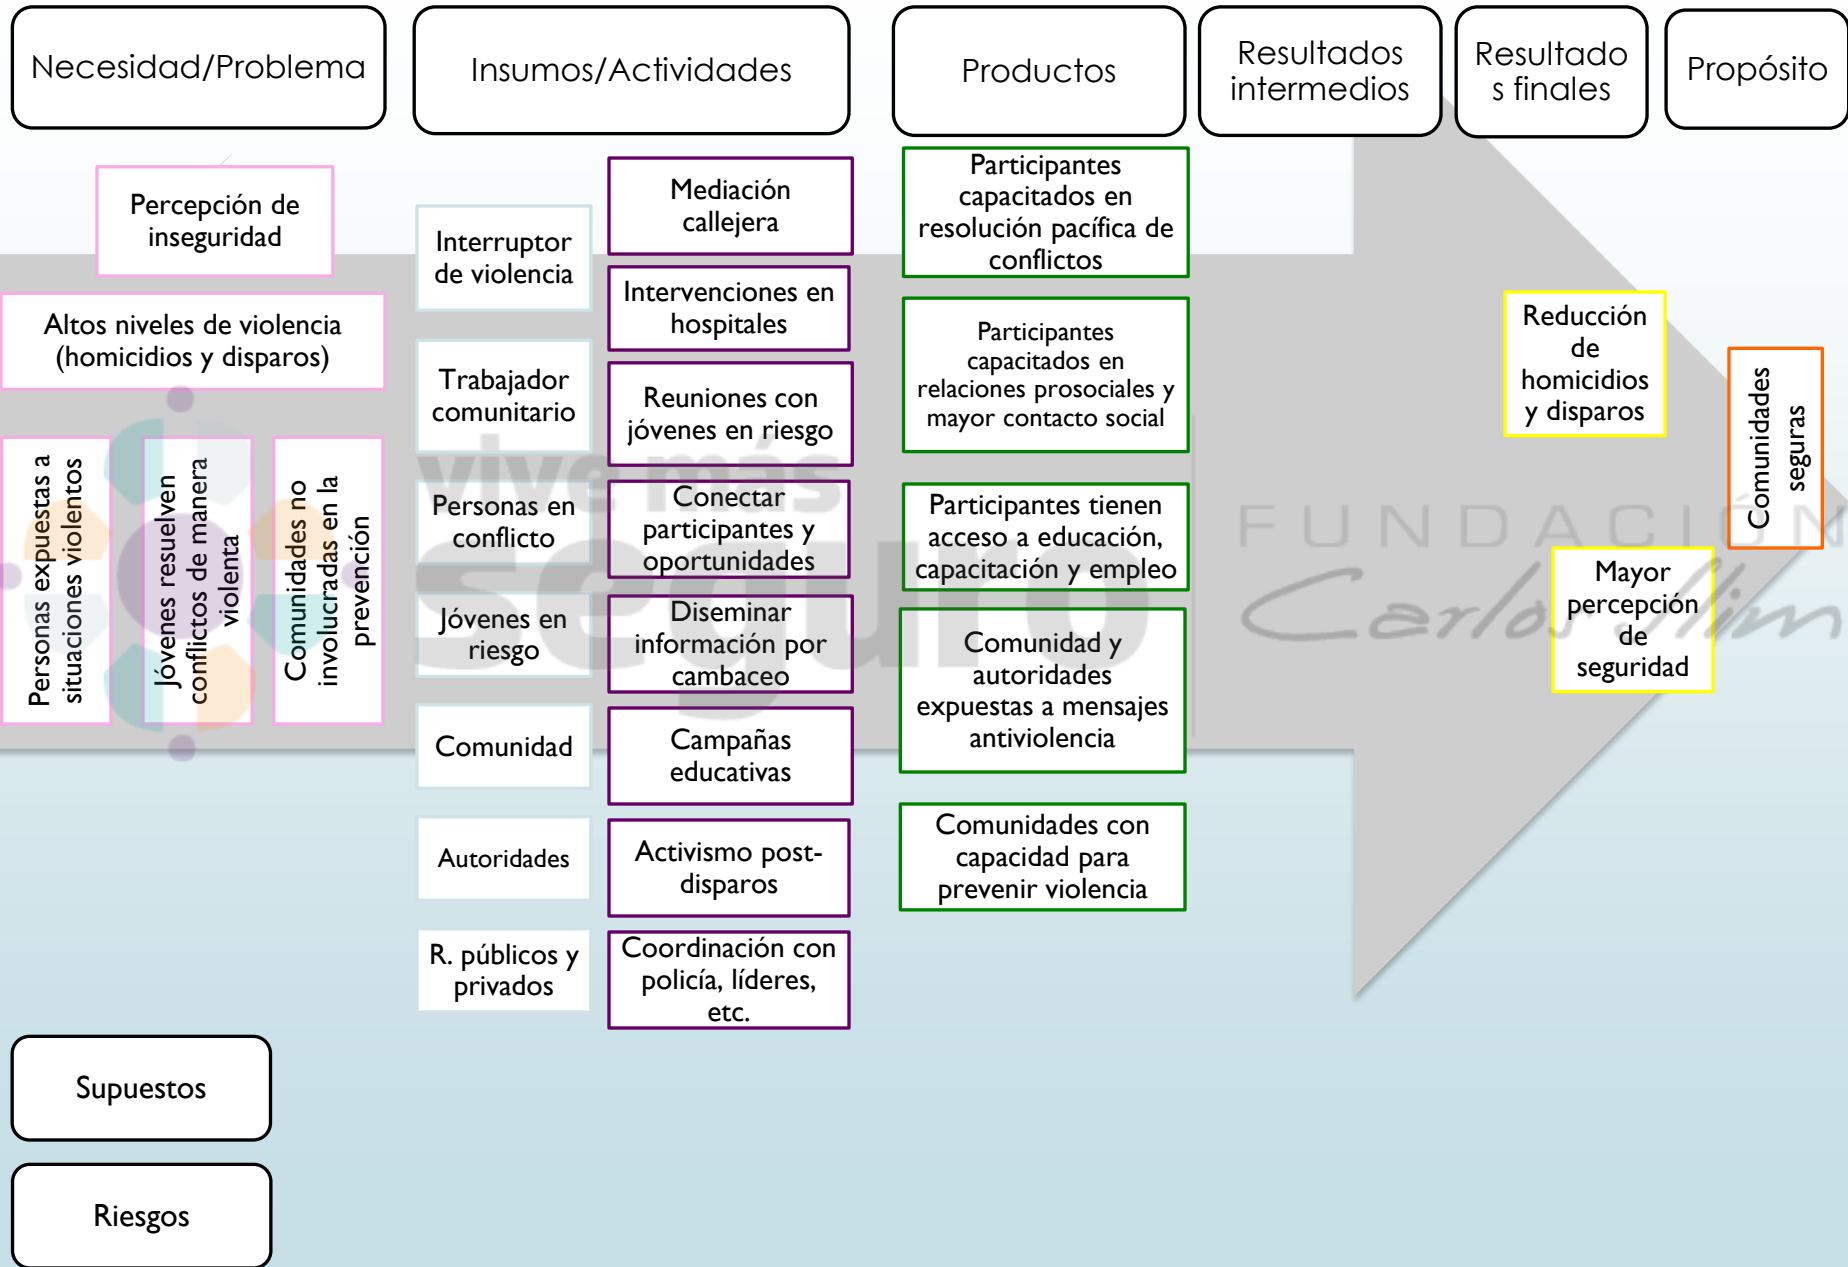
Necesidad/Problema

Insumos/Actividades

Productos

Resultados intermedios

Resultados finales

Propósito

Percepción de inseguridad

Altos niveles de violencia (homicidios y disparos)

Personas expuestas a situaciones violentos

Jóvenes resuelven conflictos de manera violenta

Comunidades no involucradas en la prevención

Interruptor de violencia

Trabajador comunitario

Personas en conflicto

Jóvenes en riesgo

Comunidad

Autoridades

R. públicos y privados

Mediación callejera

Intervenciones en hospitales

Reuniones con jóvenes en riesgo

Conectar participantes y oportunidades

Diseminar información por cambaceo

Campañas educativas

Activismo post-disparos

Coordinación con policía, líderes, etc.

Participantes capacitados en resolución pacífica de conflictos

Participantes capacitados en relaciones prosociales y mayor contacto social

Participantes tienen acceso a educación, capacitación y empleo

Comunidad y autoridades expuestas a mensajes antiviolencia

Comunidades con capacidad para prevenir violencia

Reducción de homicidios y disparos

Mayor percepción de seguridad

Comunidades seguras

vive más seguro

FUNDACIÓN Carlos Slim

Supuestos

Riesgos